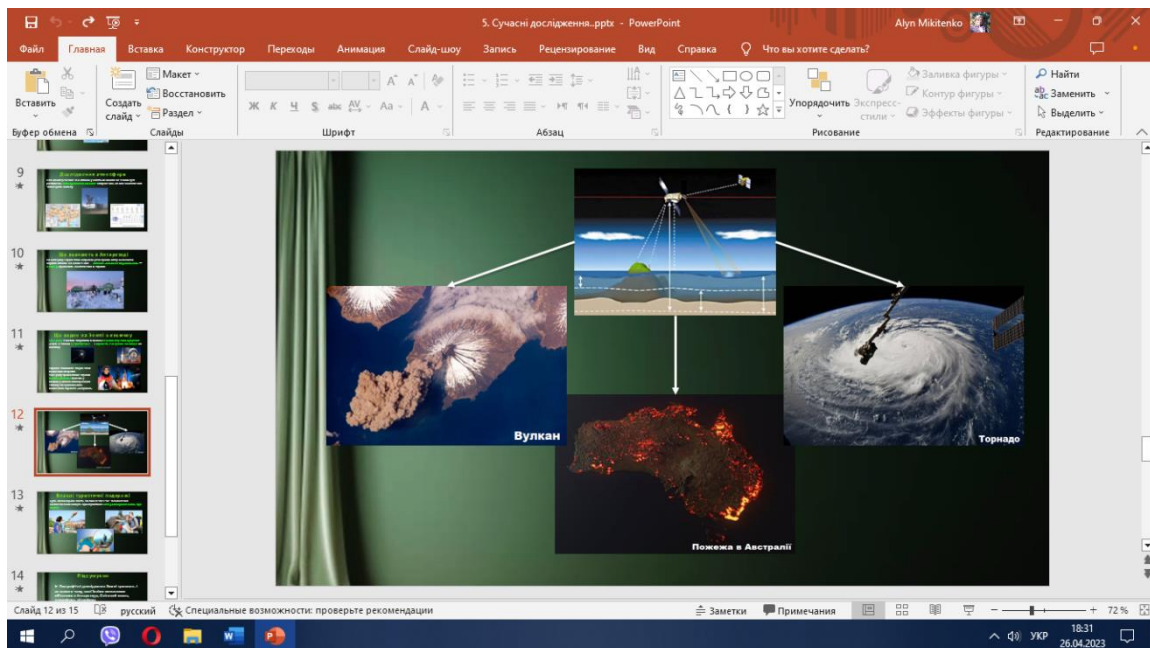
5. Сучасні дослідження..pptx - PowerPoint
Alyn Mikitenko

Файл
Главная
Вставка
Конструктор
Переходы
Анимация
Слайд-шоу
Запись
Рецензирование
Вид
Справка
Что вы хотите сделать?

Вставить
Создать слайд
Макет
Восстановить
Раздел
Буфер обмена
Слайды
Шрифт
Абзац
Упорядочить
Экспресс-стили
Заливка фигуры
Контур фигуры
Эффекты фигуры
Рисование
Найти
Заменить
Выделить
Редактирование

9
10
11
12
13
14

Вулкан
Торнадо
Пожежа в Австралії

Слайд 12 из 15
русский
Специальные возможности: проверьте рекомендации
Заметки
Примечания
72 %

УКР
18:31
26.04.2023